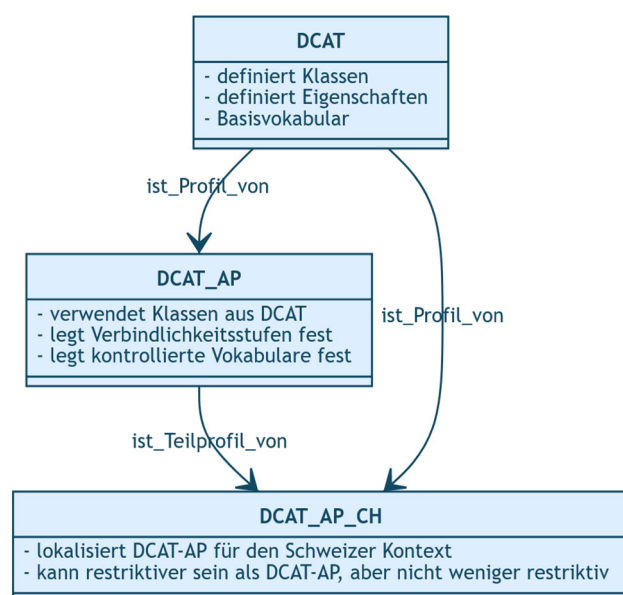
DCAT

- definiert Klassen
- definiert Eigenschaften
- Basisvokabular

ist_Profil_von

ist_Profil_von

DCAT_AP

- verwendet Klassen aus DCAT
- legt Verbindlichkeitsstufen fest
- legt kontrollierte Vokabulare fest

ist_Teilprofil_von

DCAT_AP_CH

- lokalisiert DCAT-AP für den Schweizer Kontext
- kann restriktiver sein als DCAT-AP, aber nicht weniger restriktiv